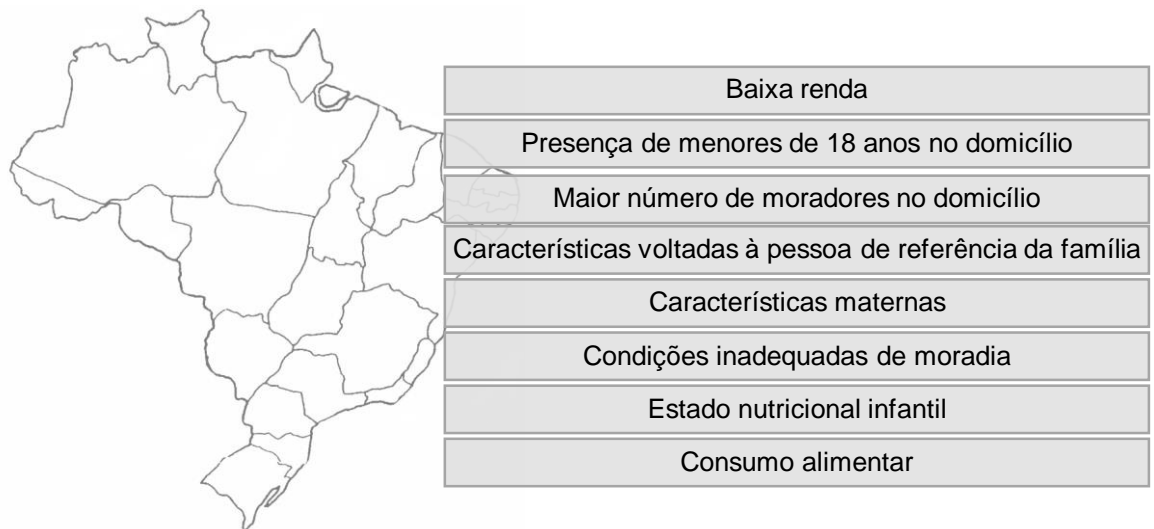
Baixa renda

Presença de menores de 18 anos no domicílio

Maior número de moradores no domicílio

Características voltadas à pessoa de referência da família

Características maternas

Condições inadequadas de moradia

Estado nutricional infantil

Consumo alimentar